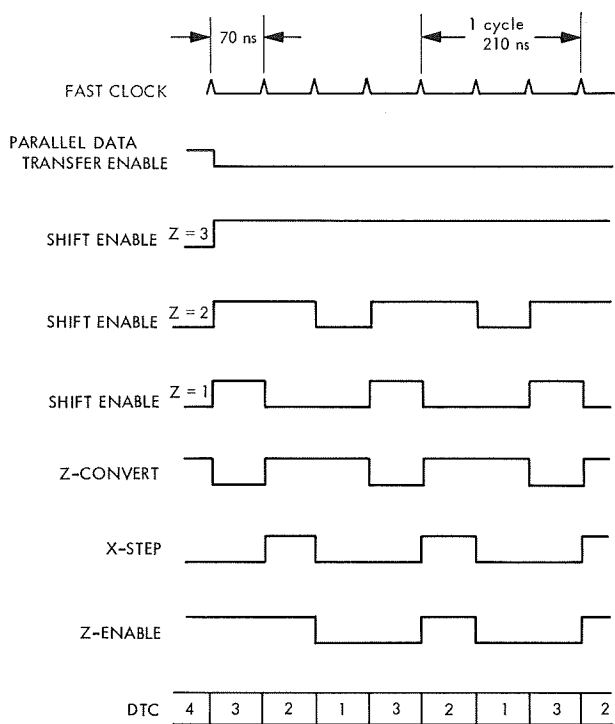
70 ns

1 cycle
210 ns

FAST CLOCK

PARALLEL DATA
TRANSFER ENABLE

SHIFT ENABLE Z = 3

SHIFT ENABLE Z = 2

SHIFT ENABLE Z = 1

Z-CONVERT

X-STEP

Z-ENABLE

| DTC | 4 | 3 | 2 | 1 | 3 | 2 | 1 | 3 | 2 |
|---|---|---|---|---|---|---|---|---|---|